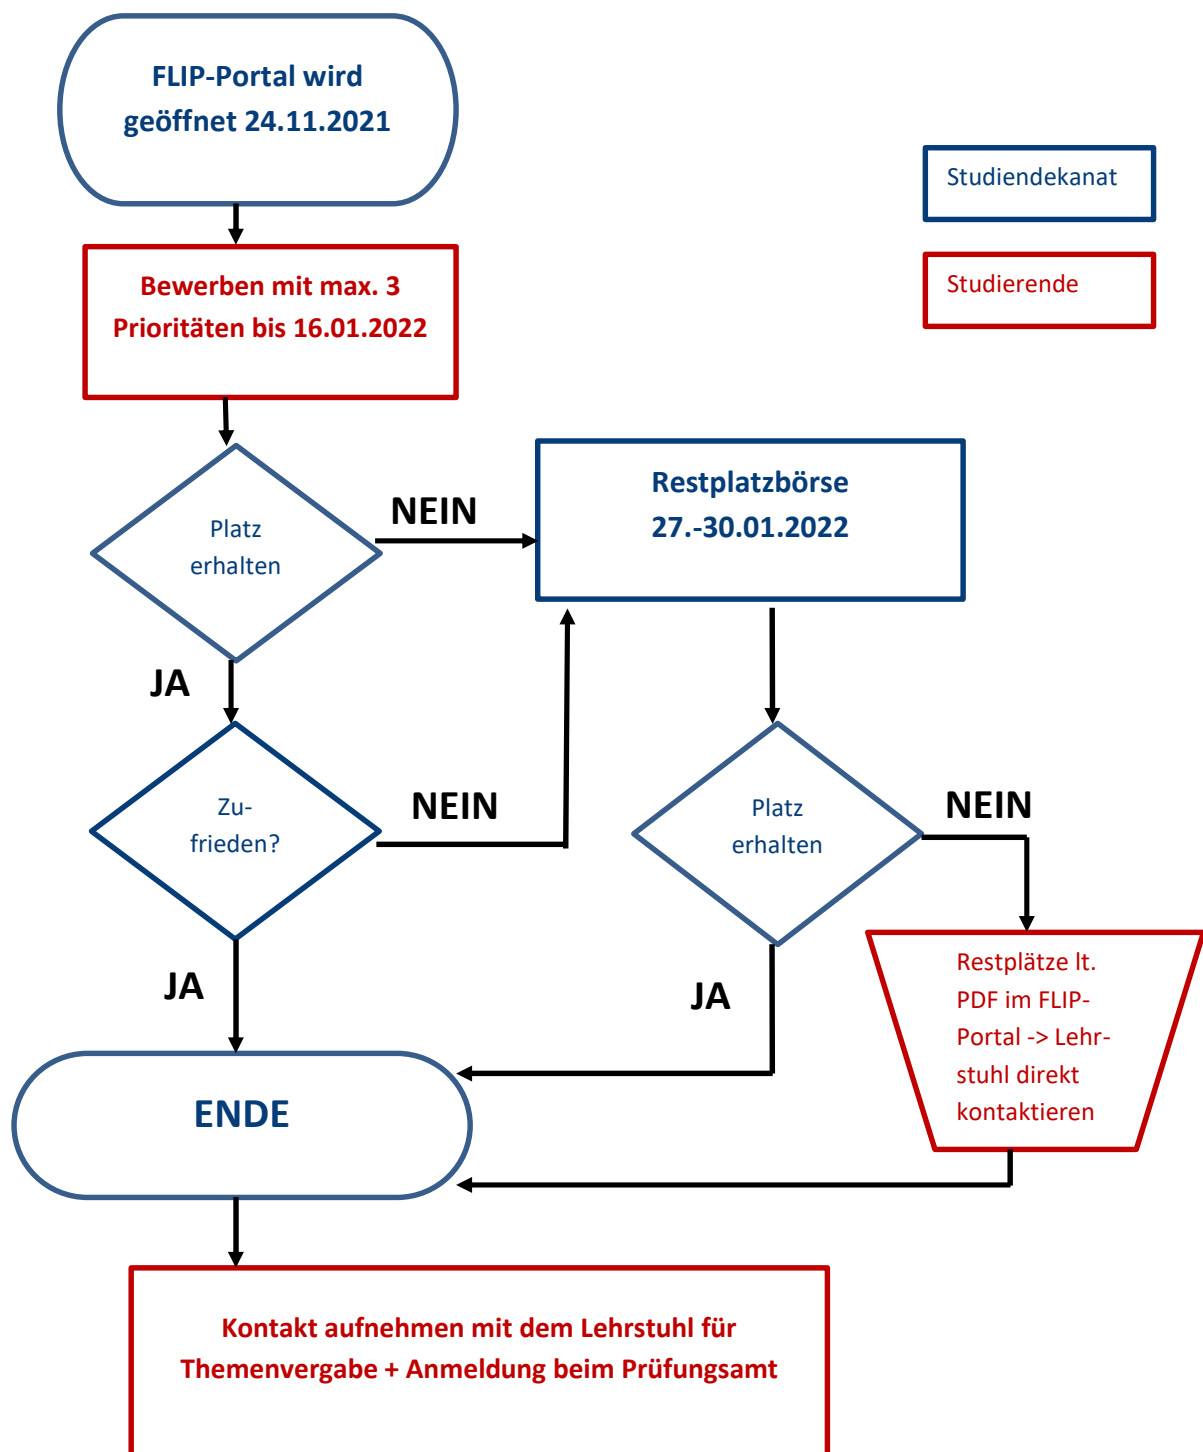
FLIP-Portal wird geöffnet 24.11.2021

Studiendekanat

Studierende

Bewerben mit max. 3 Prioritäten bis 16.01.2022

Platz erhalten

NEIN

Restplatzbörse 27.-30.01.2022

JA

Zufrieden?

NEIN

Platz erhalten

NEIN

JA

JA

Restplätze lt. PDF im FLIP-Portal -> Lehrstuhl direkt kontaktieren

ENDE

Kontakt aufnehmen mit dem Lehrstuhl für Themenvergabe + Anmeldung beim Prüfungsamt